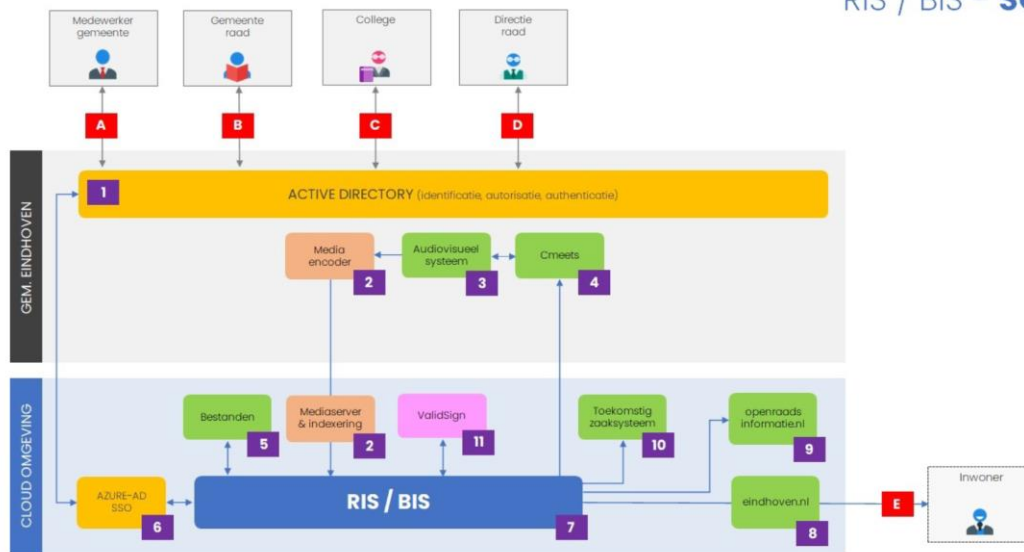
RIS / BIS – S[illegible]

Medewerker gemeente

Gemeente raad

College

Directie raad

A

B

C

D

GEM. EINDHOVEN

1

ACTIVE DIRECTORY (identificatie, autorisatie, authenticatie)

Media encoder

2

Audiovisueel systeem

3

Cmeets

4

CLOUD OMGEVING

Bestanden

5

Mediaserver & indexering

2

ValidSign

11

Toekomstig zaaksysteem

10

openraads informatie.nl

9

AZURE-AD SSO

6

RIS / BIS

7

eindhoven.nl

8

E

Inwoner